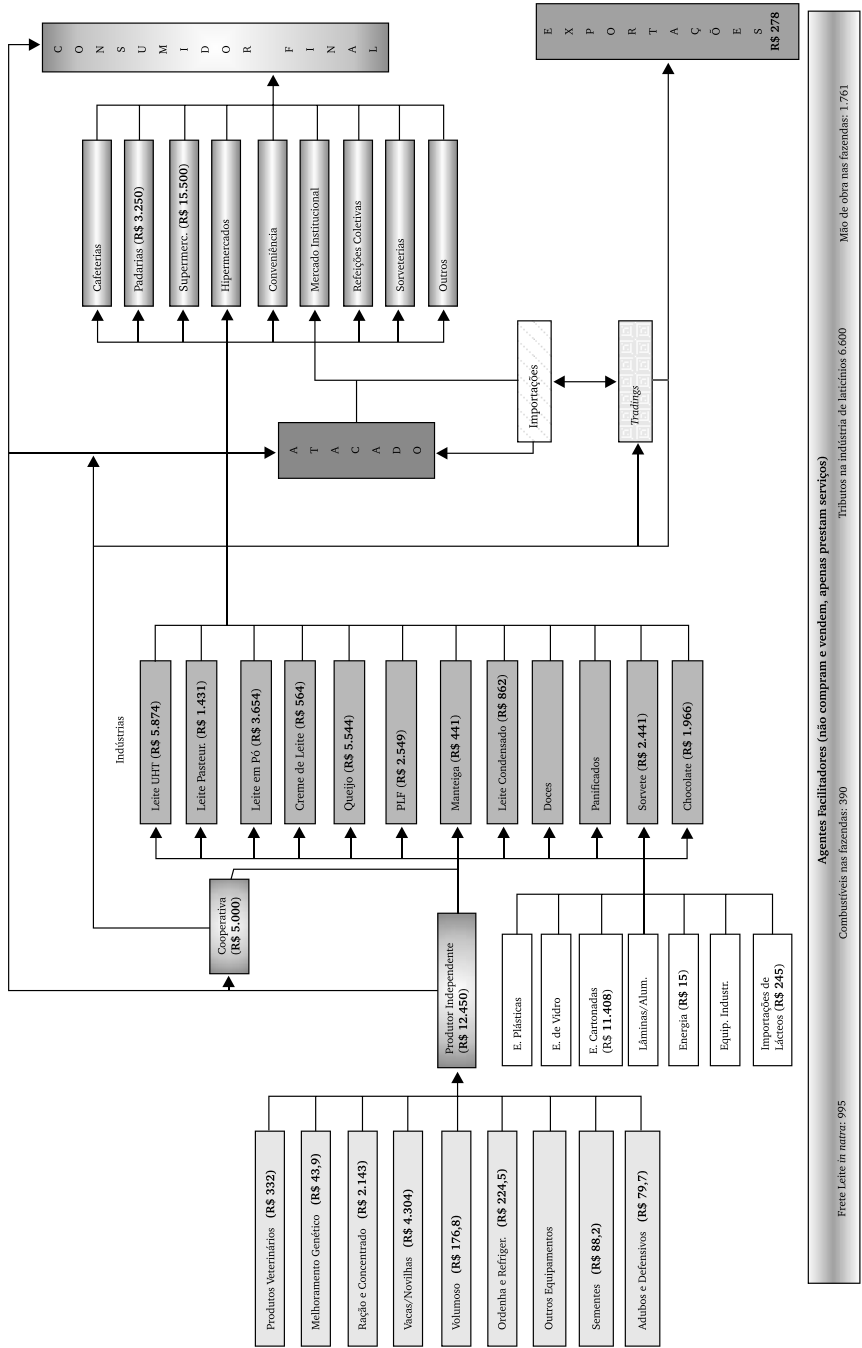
C O N S U M I D O R F I N A L

E X P O R T A Ç Õ E S
R$ 278

Cafeterias
Padarias (R$ 3.250)
Supermerc. (R$ 15.500)
Hipermercados
Conveniência
Mercado Institucional
Refeições Coletivas
Sorveterias
Outros

A T A C A D O

Importações

Tradings

Indústrias
Leite UHT (R$ 5.874)
Leite Pasteur. (R$ 1.431)
Leite em Pó (R$ 3.654)
Creme de Leite (R$ 564)
Queijo (R$ 5.544)
PLF (R$ 2.549)
Manteiga (R$ 441)
Leite Condensado (R$ 862)
Doces
Panificados
Sorvete (R$ 2.441)
Chocolate (R$ 1.966)

Cooperativa (R$ 5.000)

Produtor Independente (R$ 12.450)

E. Plásticas
E. de Vidro
E. Cartonadas (R$ 11.408)
Lâminas/Alum.
Energia (R$ 15)
Equip. Industr.
Importações de Lácteos (R$ 245)

Produtos Veterinários (R$ 332)
Melhoramento Genético (R$ 43,9)
Ração e Concentrado (R$ 2.143)
Vacas/Novilhas (R$ 4.304)
Volumoso (R$ 176,8)
Ordenha e Refriger. (R$ 224,5)
Outros Equipamentos
Sementes (R$ 88,2)
Adubos e Defensivos (R$ 79,7)

Agentes Facilitadores (não compram e vendem, apenas prestam serviços)
Frete Leite in natura: 995
Combustíveis nas fazendas: 390
Tributos na indústria de laticínios 6.600
Mão de obra nas fazendas: 1.761